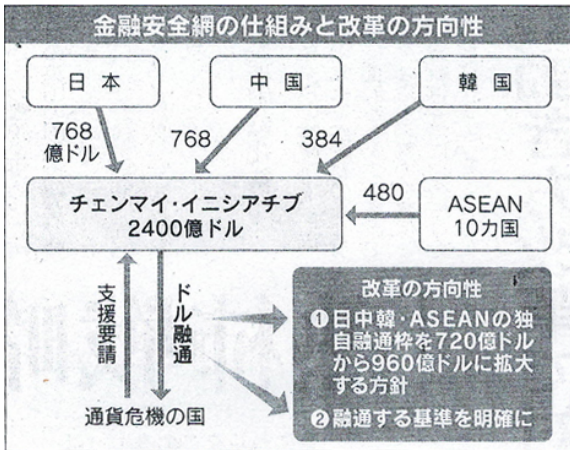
金融安全網の仕組みと改革の方向性

日本

中国

韓国

768億ドル

768

384

チェンマイ・イニシアチブ 2400億ドル

480

ASEAN 10カ国

支援要請

ドル融通

通貨危機の国

改革の方向性

❶日中韓・ASEANの独自融通枠を720億ドルから960億ドルに拡大する方針

❷融通する基準を明確に